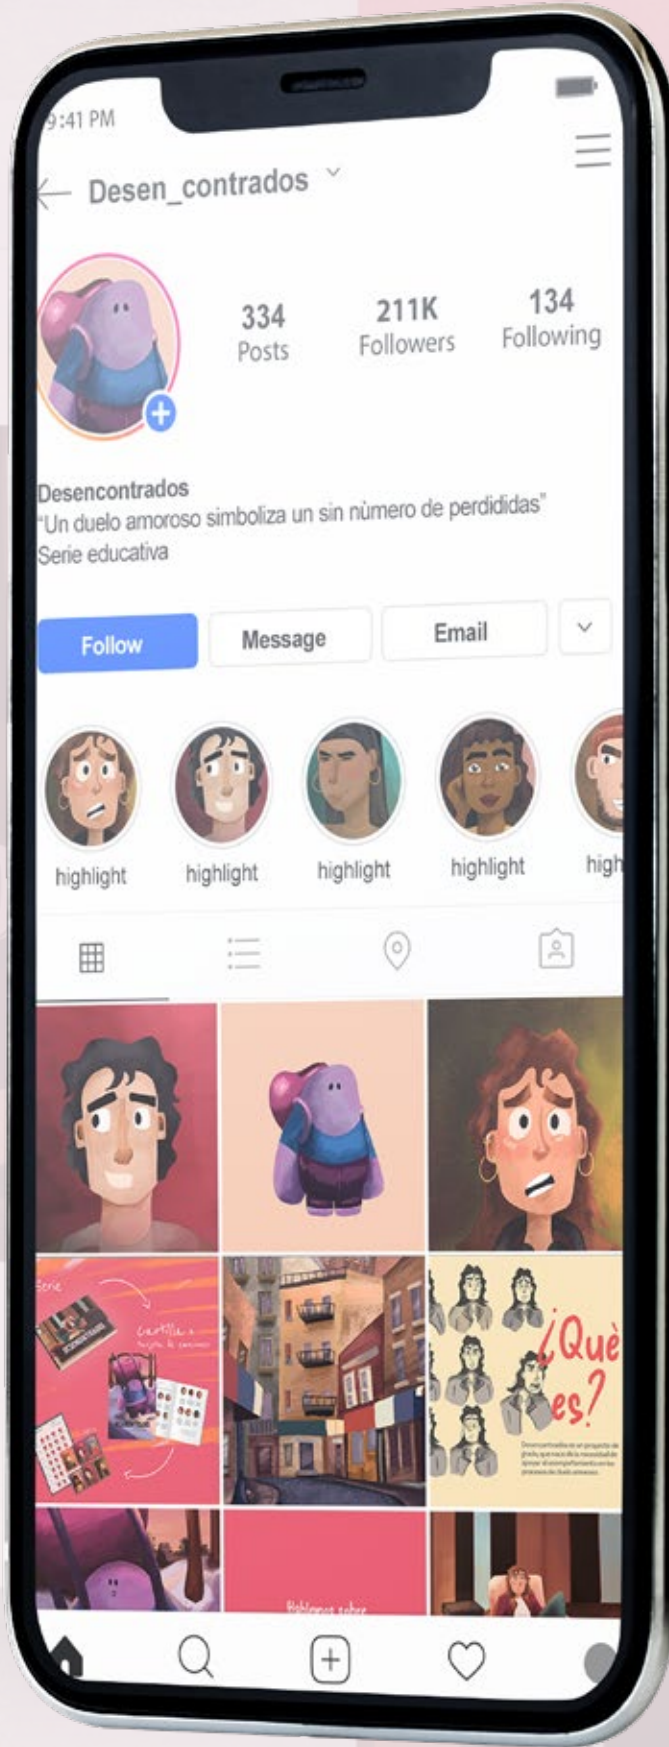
9:41 PM

Desen_contrados

334
Posts

211K
Followers

134
Following

Desencontrados
"Un duelo amoroso simboliza un sin número de perdididas"
Serie educativa

Follow

Message

Email

highlight

highlight

highlight

highlight

high

Serie

Cartilla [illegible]

¿Què es?

Desencontrados es un proyecto de grado, que nace de la necesidad de aportar al acompañamiento en los procesos de duelo amoroso.

Hablemos sobre